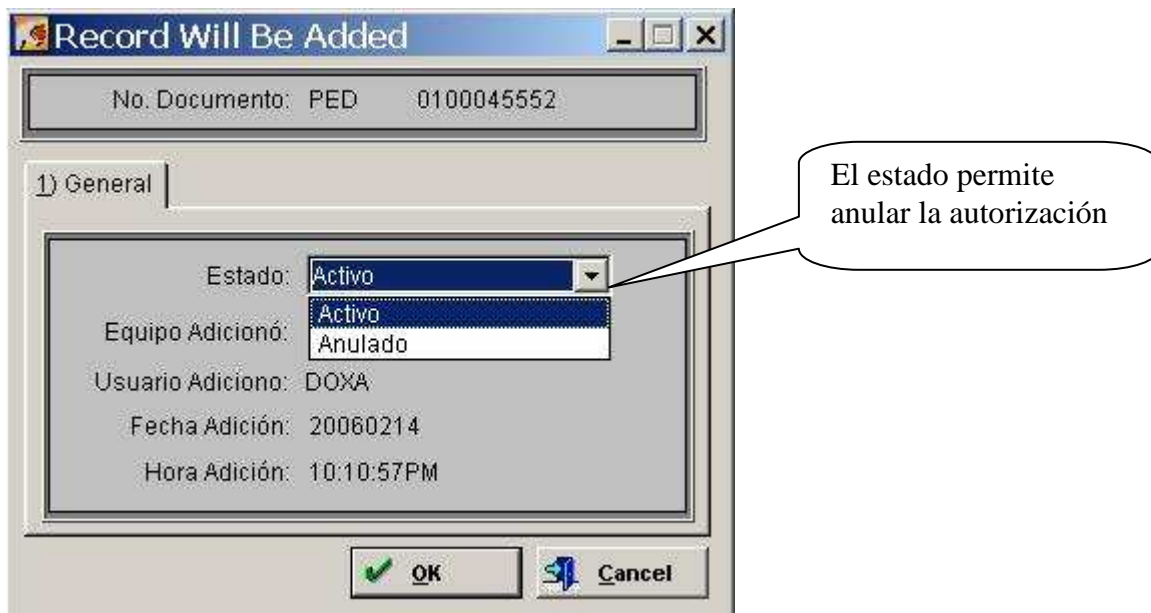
Record Will Be Added

No. Documento: PED 0100045552

1) General

El estado permite anular la autorización

Estado: Activo

Activo
Anulado

Equipo Adicionó:

Usuario Adiciono: DOXA

Fecha Adición: 20060214

Hora Adición: 10:10:57PM

OK

Cancel